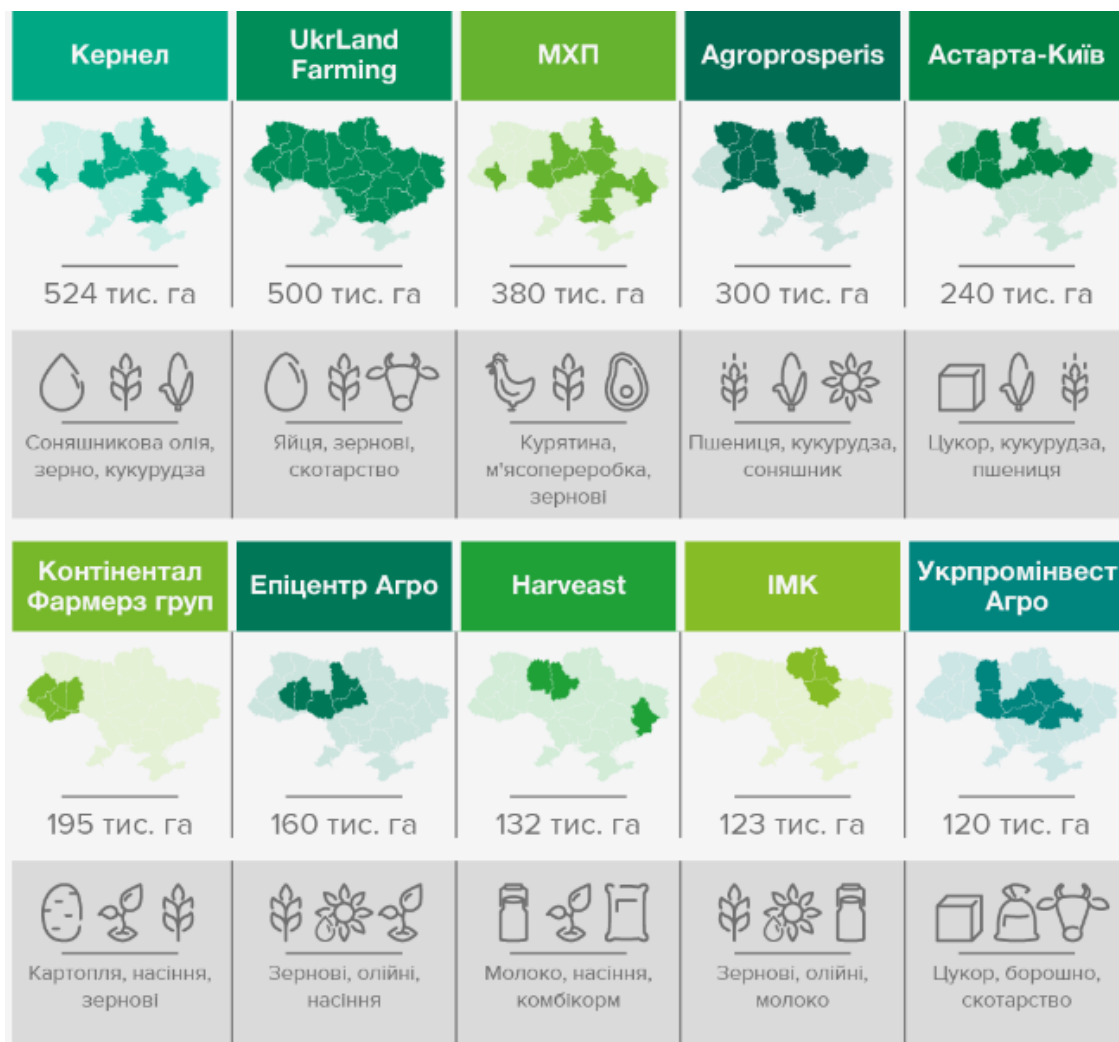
| Кернел | UkrLand Farming | МХП | Agroprosperis | Астарта-Київ |
|---|---|---|---|---|
| 524 тис. га | 500 тис. га | 380 тис. га | 300 тис. га | 240 тис. га |
| Соняшникова олія, зерно, кукурудза | Яйця, зернові, скотарство | Курятина, м'ясопереробка, зернові | Пшениця, кукурудза, соняшник | Цукор, кукурудза, пшениця |

| Континентал Фармерз груп | Епіцентр Агро | Harveast | ІМК | Укрпромінвест Агро |
|---|---|---|---|---|
| 195 тис. га | 160 тис. га | 132 тис. га | 123 тис. га | 120 тис. га |
| Картопля, насіння, зернові | Зернові, олійні, насіння | Молоко, насіння, комбікорм | Зернові, олійні, молоко | Цукор, борошно, скотарство |